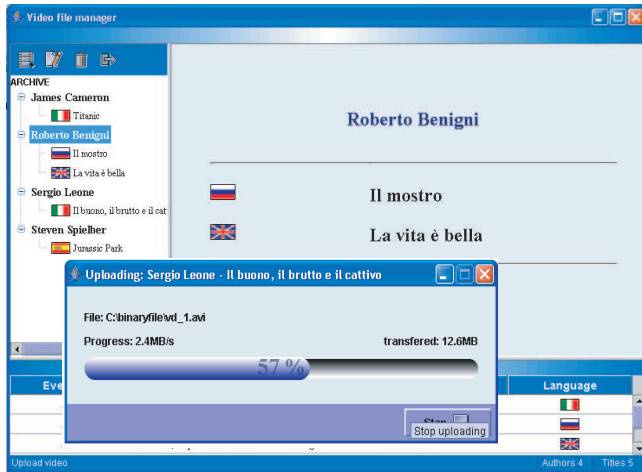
Video file manager

ARCHIVE
James Cameron
Titanic
Roberto Benigni
Il mostro
La vita è bella
Sergio Leone
Il buono, il brutto e il cat
Steven Spielber
Jurassic Park

Roberto Benigni

Il mostro

La vita è bella

Uploading: Sergio Leone - Il buono, il brutto e il cattivo

File: C:\binaryfile\vd_1.avi

Progress: 2.4MB/s

transfered: 12.6MB

57 %

Stop
Stop uploading

Eve

Language

Upload video

Authors 4

Titles 5